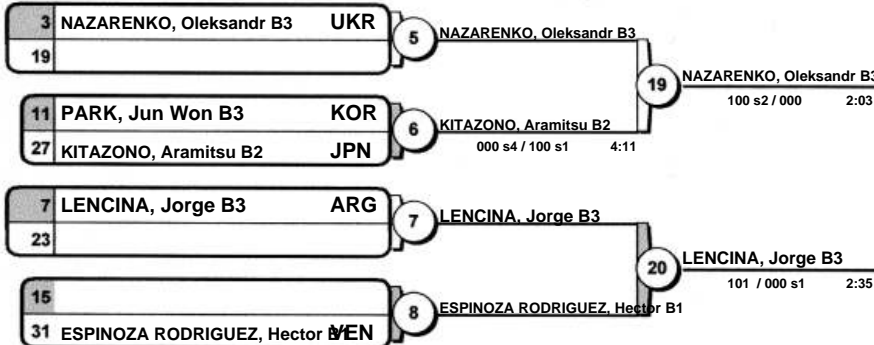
3 NAZARENKO, Oleksandr B3 UKR
19

5 NAZARENKO, Oleksandr B3

11 PARK, Jun Won B3 KOR
27 KITAZONO, Aramitsu B2 JPN

6 KITAZONO, Aramitsu B2
000 s4 / 100 s1 4:11

19 NAZARENKO, Oleksandr B3
100 s2 / 000 2:03

7 LENCINA, Jorge B3 ARG
23

7 LENCINA, Jorge B3

15
31 ESPINOZA RODRIGUEZ, Hector B1 VEN

8 ESPINOZA RODRIGUEZ, Hector B1

20 LENCINA, Jorge B3
101 / 000 s1 2:35